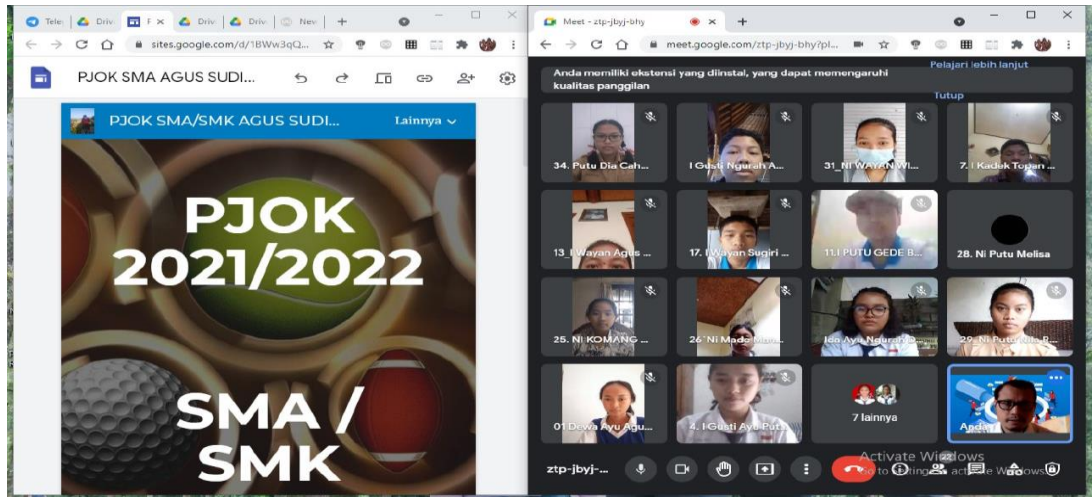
Tele | Driv | F × | Driv | Driv | Nev | +

sites.google.com/d/1BWw3qQ...

PJOK SMA AGUS SUDI...

PJOK SMA/SMK AGUS SUDI...

Lainnya

PJOK 2021/2022

SMA / SMK

Meet - ztp-jbyj-bhy ×

meet.google.com/ztp-jbyj-bhy?pl...

Anda memiliki ekstensi yang diinstal, yang dapat memengaruhi kualitas panggilan

Pelajari lebih lanjut

Tutup

34. Putu Dia Cah...

I Gusti Ngurah A...

31_NI WAYAN WI...

7. I Kadek Topan ...

13_I Wayan Agus ...

17. I Wayan Sugiri ...

11.I PUTU GEDE B...

28. Ni Putu Melisa

25. Ni KOMANG ...

26 Ni Made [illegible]

Ida Ayu Ngurah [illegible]

29. Ni Putu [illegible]

01 Dewa Ayu Agu...

4. I Gusti Ayu Putu

7 lainnya

Anda

ztp-jbyj-...

Activate Windows
Go to Settings to activate Windows.